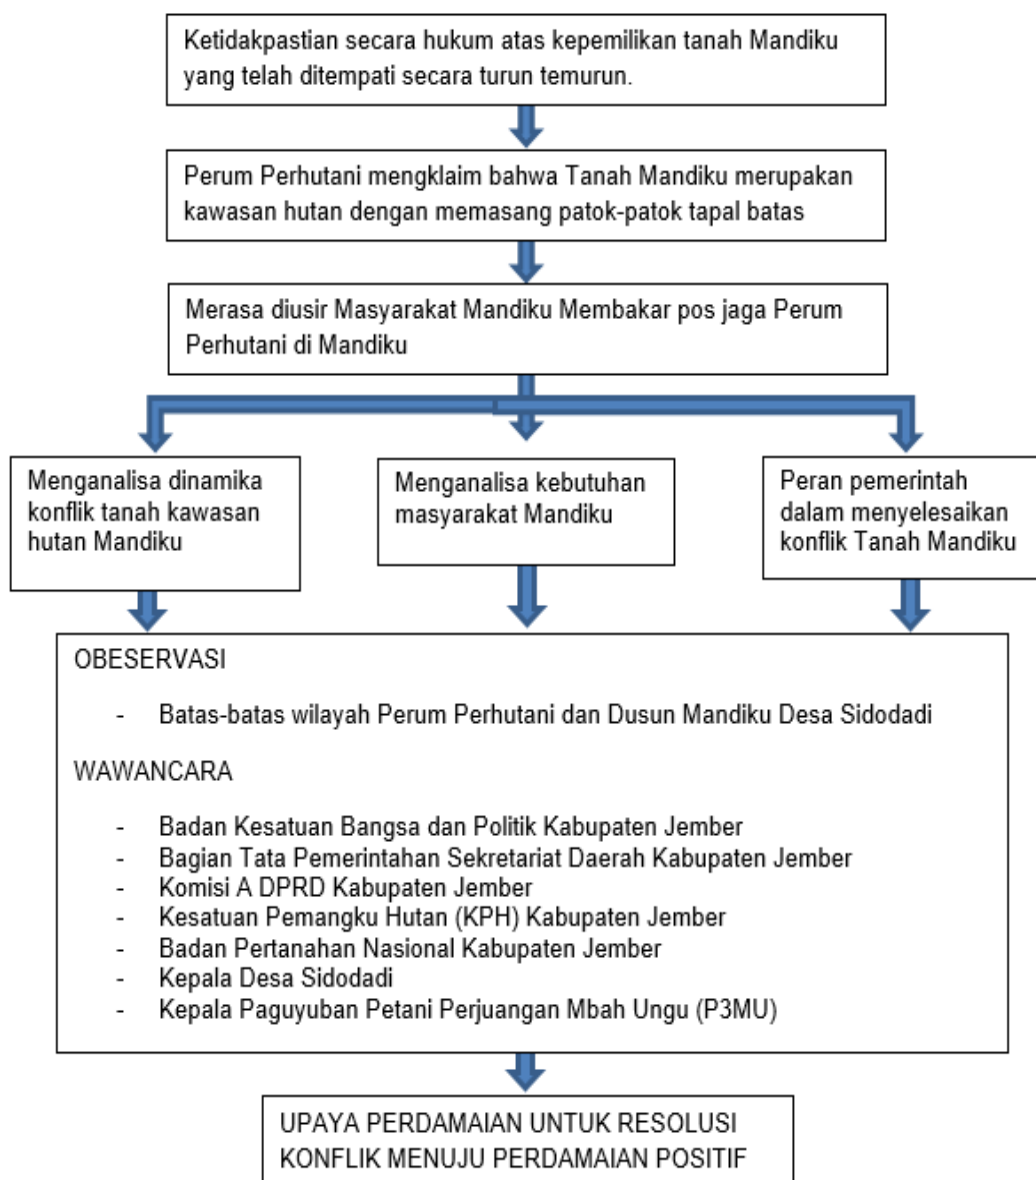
Ketidakpastian secara hukum atas kepemilikan tanah Mandiku yang telah ditempati secara turun temurun.

Perum Perhutani mengklaim bahwa Tanah Mandiku merupakan kawasan hutan dengan memasang patok-patok tapal batas

Merasa diusir Masyarakat Mandiku Membakar pos jaga Perum Perhutani di Mandiku

Menganalisa dinamika konflik tanah kawasan hutan Mandiku

Menganalisa kebutuhan masyarakat Mandiku

Peran pemerintah dalam menyelesaikan konflik Tanah Mandiku

OBESERVASI

- Batas-batas wilayah Perum Perhutani dan Dusun Mandiku Desa Sidodadi

WAWANCARA

- Badan Kesatuan Bangsa dan Politik Kabupaten Jember
- Bagian Tata Pemerintahan Sekretariat Daerah Kabupaten Jember
- Komisi A DPRD Kabupaten Jember
- Kesatuan Pemangku Hutan (KPH) Kabupaten Jember
- Badan Pertanahan Nasional Kabupaten Jember
- Kepala Desa Sidodadi
- Kepala Paguyuban Petani Perjuangan Mbah Ungu (P3MU)

UPAYA PERDAMAIAN UNTUK RESOLUSI KONFLIK MENUJU PERDAMAIAN POSITIF